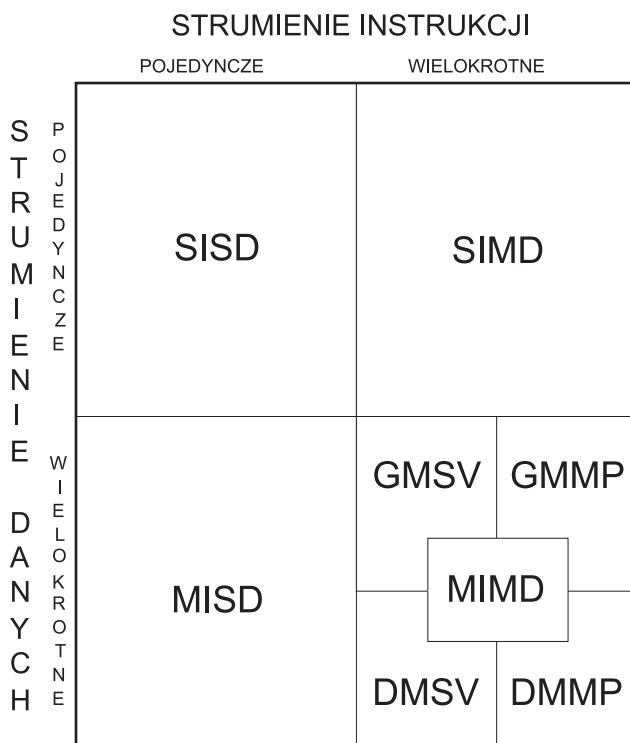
STRUMIENIE INSTRUKCJI

POJEDYNCZE

WIELOKROTNE

STRUMIENIE DANYCH

POJEDYNCZE

WIELOKROTNE

| | POJEDYNCZE | WIELOKROTNE |
|---|---|---|
| POJEDYNCZE | SISD | SIMD |
| WIELOKROTNE | MISD | GMSV GMMP MIMD DMSV DMMP |